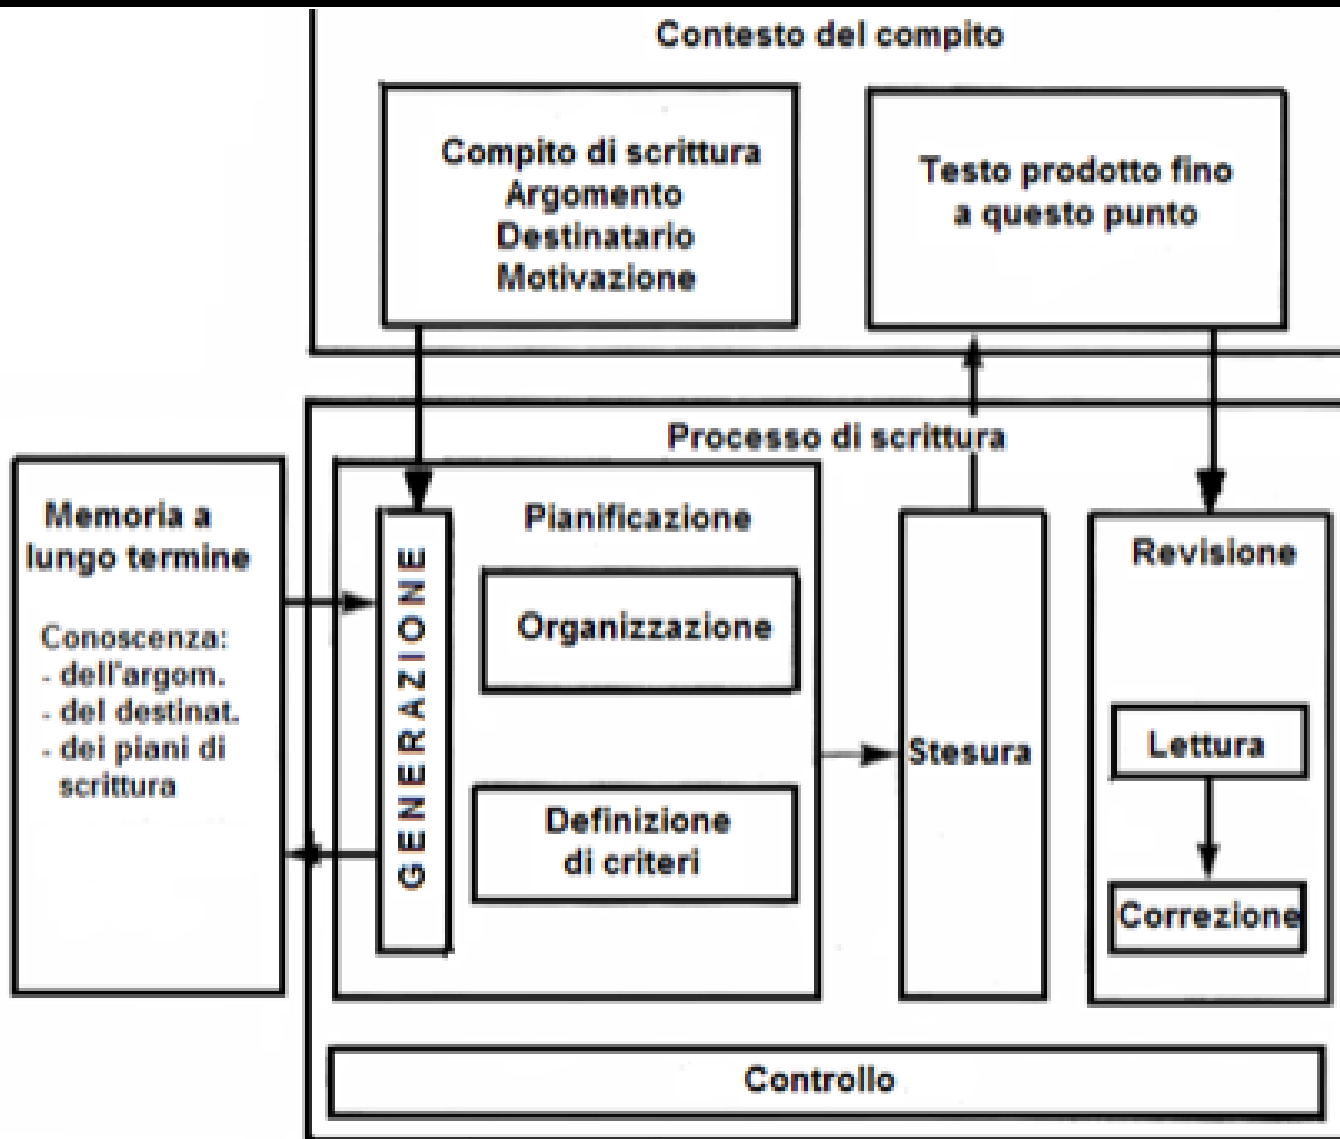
Contesto del compito

Compito di scrittura
Argomento
Destinatario
Motivazione

Testo prodotto fino a questo punto

Processo di scrittura

Memoria a lungo termine

Conoscenza:
- dell'argom.
- del destinat.
- dei piani di scrittura

GENERAZIONE

Pianificazione

Organizzazione

Definizione di criteri

Stesura

Revisione

Lettura

Correzione

Controllo